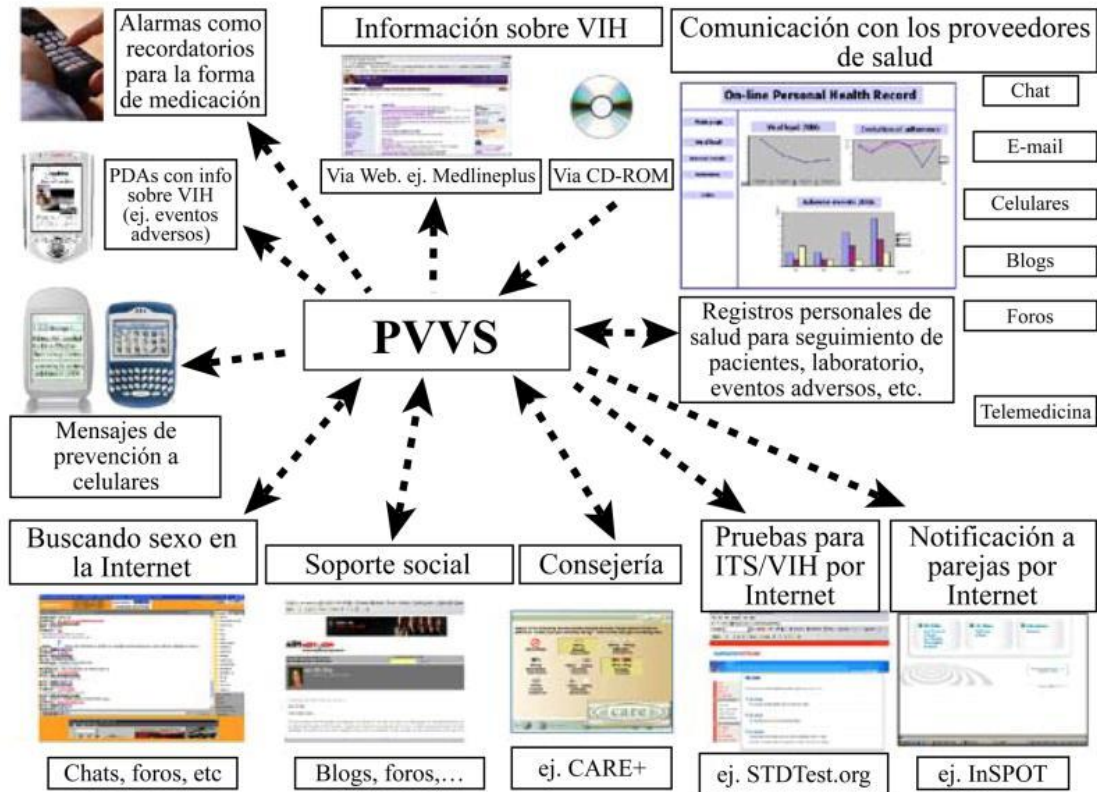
Alarmas como recordatorios para la forma de medicación

Información sobre VIH

Comunicación con los proveedores de salud

On-line Personal Health Record

Chat

E-mail

Celulares

Blogs

Foros

Telemedicina

PDAs con info sobre VIH (ej. eventos adversos)

Via Web. ej. Medlineplus

Via CD-ROM

PVVS

Registros personales de salud para seguimiento de pacientes, laboratorio, eventos adversos, etc.

Mensajes de prevención a celulares

Buscando sexo en la Internet

Soporte social

Consejería

Pruebas para ITS/VIH por Internet

Notificación a parejas por Internet

care

Chats, foros, etc

Blogs, foros,…

ej. CARE+

ej. STDTest.org

ej. InSPOT